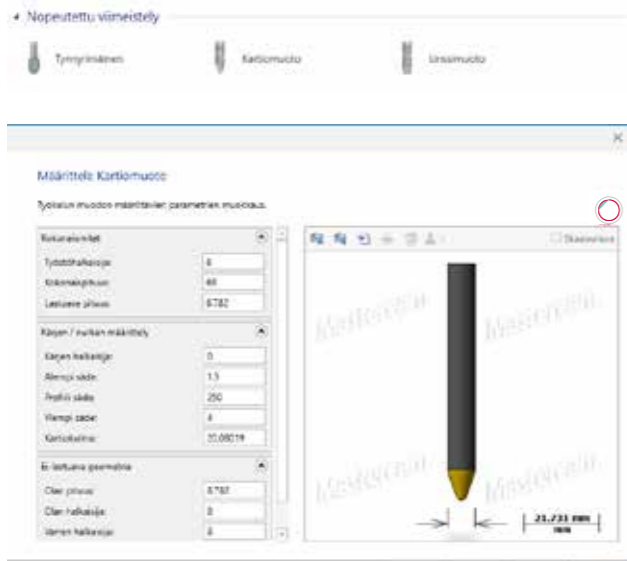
Nopeutettu viimeistely

Tynnyrimäinen

Kartiomuoto

Urasmuoto

×

Määrittele Kartiomuoto

Työkalun muodon määrittävien parametrien muokkaus.

| Kokonaismitat | |
|---|---|
| Työstöhalkaisija: | 6 |
| Kokonaispituus: | 60 |
| Leikkaava pituus: | 8.782 |

| Kärjen / kaulan määrittely | |
|---|---|
| Kärjen halkaisija: | 0 |
| Alempi säde: | 1.5 |
| Profiili säde: | 250 |
| Ylempi säde: | 4 |
| Kartiokulma: | 35.08019 |

| Ei-leikkaava geometria | |
|---|---|
| Olan pituus: | 8.782 |
| Olan halkaisija: | 0 |
| Varren halkaisija: | 6 |

Skaalattava

Mastercam

21.233 mm